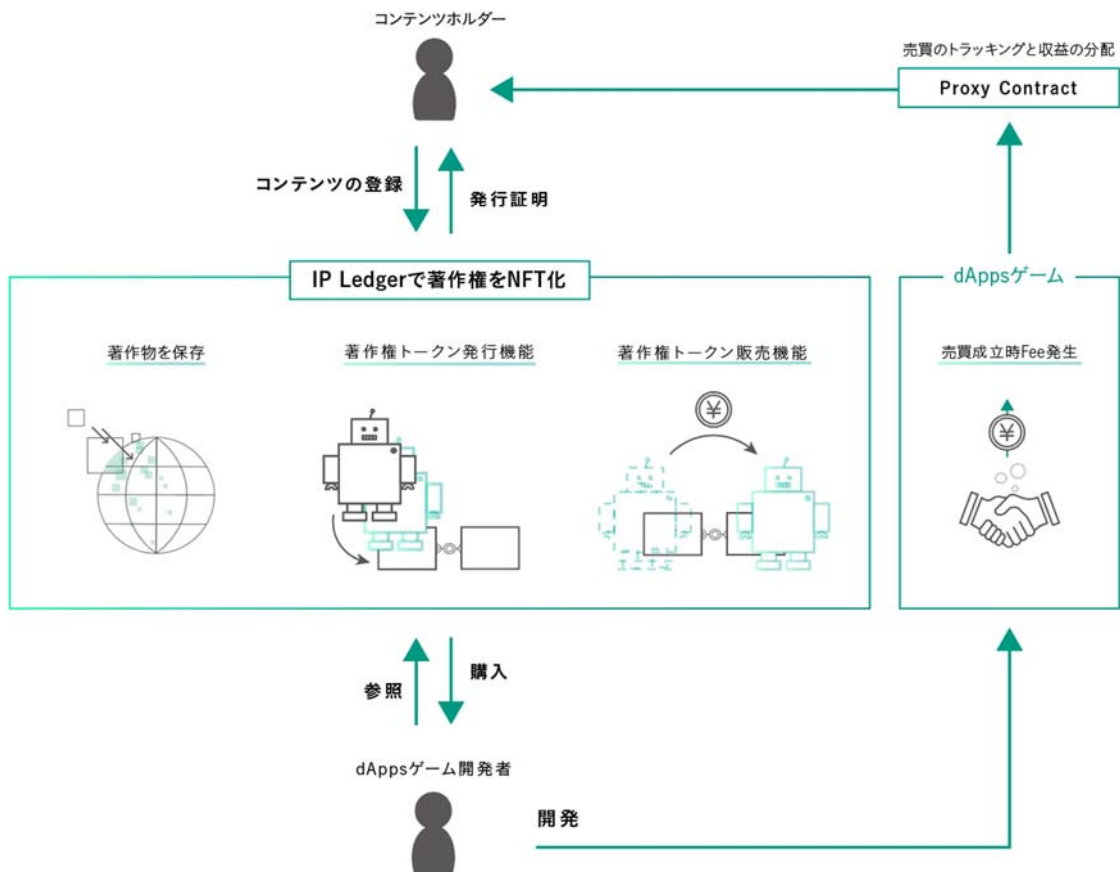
コンテンツホルダー

売買のトラッキングと収益の分配

Proxy Contract

コンテンツの登録

発行証明

IP Ledgerで著作権をNFT化

dAppsゲーム

著作物を保存

著作権トークン発行機能

著作権トークン販売機能

売買成立時Fee発生

¥

¥

参照

購入

dAppsゲーム開発者

開発